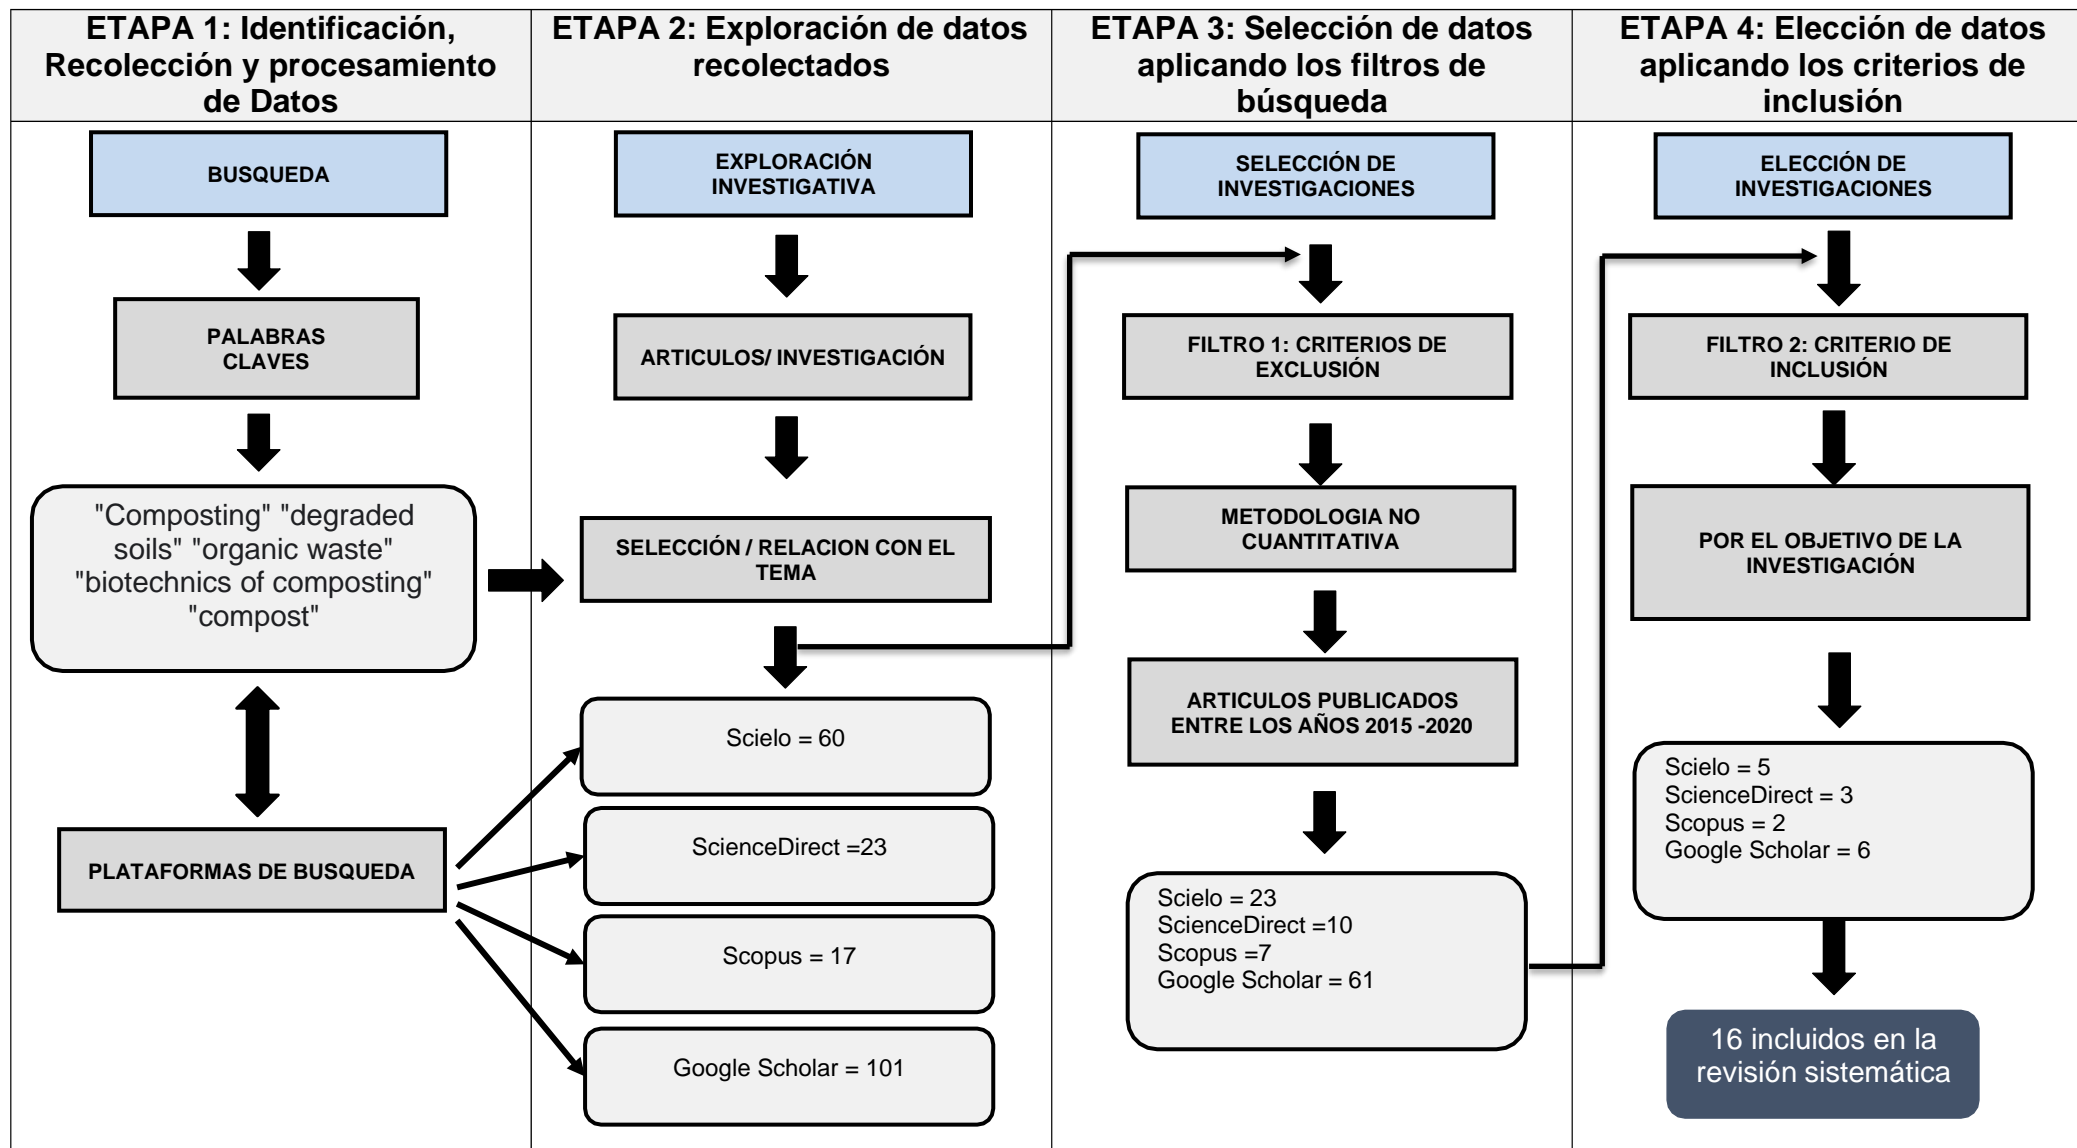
ETAPA 1: Identificación, Recolección y procesamiento de Datos

BUSQUEDA

PALABRAS CLAVES

"Composting" "degraded soils" "organic waste" "biotechnics of composting" "compost"

PLATAFORMAS DE BUSQUEDA

ETAPA 2: Exploración de datos recolectados

EXPLORACIÓN INVESTIGATIVA

ARTICULOS/ INVESTIGACIÓN

SELECCIÓN / RELACION CON EL TEMA

Scielo = 60

ScienceDirect =23

Scopus = 17

Google Scholar = 101

ETAPA 3: Selección de datos aplicando los filtros de búsqueda

SELECCIÓN DE INVESTIGACIONES

FILTRO 1: CRITERIOS DE EXCLUSIÓN

METODOLOGIA NO CUANTITATIVA

ARTICULOS PUBLICADOS ENTRE LOS AÑOS 2015 -2020

Scielo = 23
ScienceDirect =10
Scopus =7
Google Scholar = 61

ETAPA 4: Elección de datos aplicando los criterios de inclusión

ELECCIÓN DE INVESTIGACIONES

FILTRO 2: CRITERIO DE INCLUSIÓN

POR EL OBJETIVO DE LA INVESTIGACIÓN

Scielo = 5
ScienceDirect = 3
Scopus = 2
Google Scholar = 6

16 incluidos en la revisión sistemática